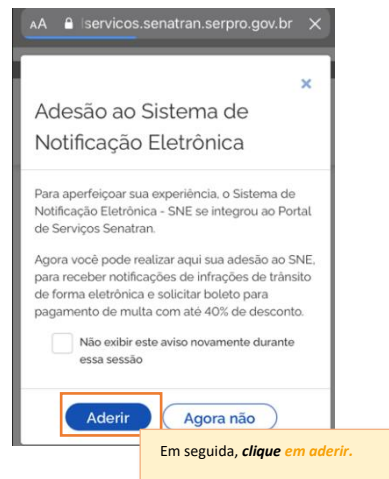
AA 🔒 servicos.senatran.serpro.gov.br ✕

×

Adesão ao Sistema de Notificação Eletrônica

Para aperfeiçoar sua experiência, o Sistema de Notificação Eletrônica - SNE se integrou ao Portal de Serviços Senatran.

Agora você pode realizar aqui sua adesão ao SNE, para receber notificações de infrações de trânsito de forma eletrônica e solicitar boleto para pagamento de multa com até 40% de desconto.

Não exibir este aviso novamente durante essa sessão

Aderir

Agora não

Em seguida, *clique em aderir.*